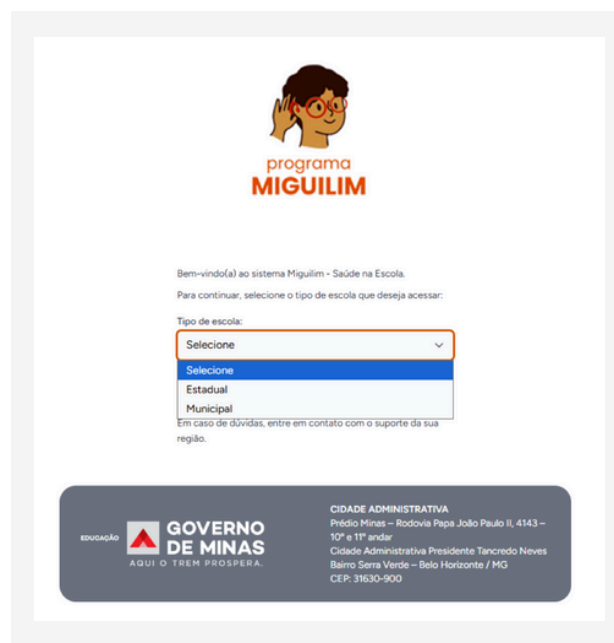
programa
MIGUILIM

Bem-vindo(a) ao sistema Miguilim - Saúde na Escola.

Para continuar, selecione o tipo de escola que deseja acessar:

Tipo de escola:

Selecione

Selecione
Estadual
Municipal

Em caso de dúvidas, entre em contato com o suporte da sua região.

EDUCAÇÃO GOVERNO DE MINAS
AQUI O TREM PROSPERA.

CIDADE ADMINISTRATIVA
Prédio Minas – Rodovia Papa João Paulo II, 4143 – 10º e 11º andar
Cidade Administrativa Presidente Tancredo Neves
Bairro Serra Verde – Belo Horizonte / MG
CEP: 31630-900